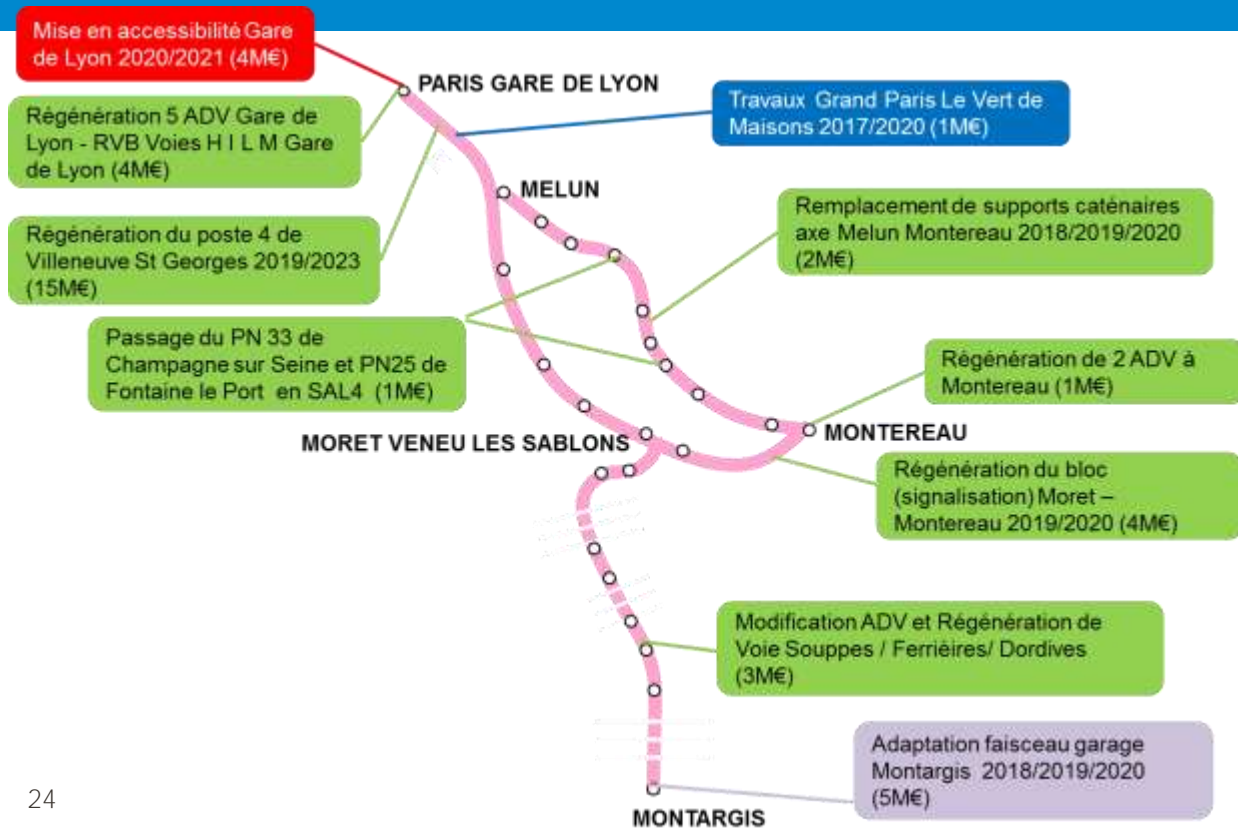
Mise en accessibilité Gare de Lyon 2020/2021 (4M€)

PARIS GARE DE LYON

Régénération 5 ADV Gare de Lyon - RVB Voies H I L M Gare de Lyon (4M€)

Travaux Grand Paris Le Vert de Maisons 2017/2020 (1M€)

MELUN

Régénération du poste 4 de Villeneuve St Georges 2019/2023 (15M€)

Remplacement de supports caténaires axe Melun Montereau 2018/2019/2020 (2M€)

Passage du PN 33 de Champagne sur Seine et PN25 de Fontaine le Port en SAL4 (1M€)

Régénération de 2 ADV à Montereau (1M€)

MORET VENEU LES SABLONS

MONTEREAU

Régénération du bloc (signalisation) Moret – Montereau 2019/2020 (4M€)

Modification ADV et Régénération de Voie Souppes / Ferriéires/ Dordives (3M€)

Adaptation faisceau garage Montargis 2018/2019/2020 (5M€)

24

MONTARGIS